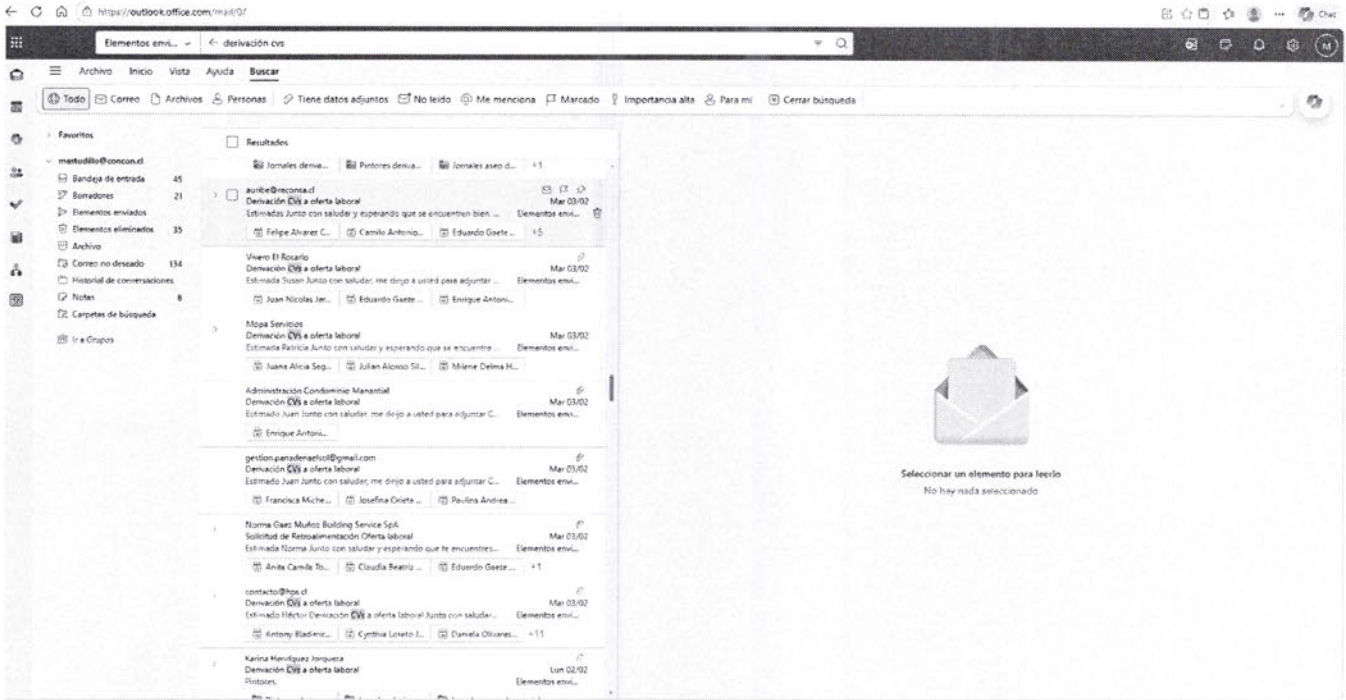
https://outlook.office.com/mail/0/

Chat

Elementos envi... ⌄ ← derivación cvs

Archivo Inicio Vista Ayuda Buscar

Todo Correo Archivos Personas Tiene datos adjuntos No leído Me menciona Marcado Importancia alta Para mí Cerrar búsqueda

Favoritos

mastudillo@concon.cl

Bandeja de entrada 45

Borradores 21

Elementos enviados

Elementos eliminados 35

Archivo

Correo no deseado 134

Historial de conversaciones

Notas 6

Carpetas de búsqueda

Ir a Grupos

Resultados

Jornales deriva... Pintores deriva... Jornales aseo d... +1

auribe@reconsa.cl
Derivación CVs a oferta laboral Mar 03/02
Estimadas Junto con saludar y esperando que se encuentren bien ... Elementos envi...
Felipe Alvarez C... Camilo Antonio... Eduardo Gaete ... +5

Vivero El Rosario
Derivación CVs a oferta laboral Mar 03/02
Estimada Susan Junto con saludar, me dirijo a usted para adjuntar ... Elementos envi...
Juan Nicolas Jer... Eduardo Gaete ... Enrique Antoni...

Mopa Servicios
Derivación CVs a oferta laboral Mar 03/02
Estimada Patricia Junto con saludar y esperando que se encuentre ... Elementos envi...
Juana Alicia Seg... Julian Alonso Sil... Milene Delma H...

Administración Condominio Manantial
Derivación CVs a oferta laboral Mar 03/02
Estimado Juan Junto con saludar, me dirijo a usted para adjuntar C... Elementos envi...
Enrique Antoni...

gestion.panaderaelsol@gmail.com
Derivación CVs a oferta laboral Mar 03/02
Estimado Juan Junto con saludar, me dirijo a usted para adjuntar C... Elementos envi...
Francisca Miche... Josefina Oriete ... Paulina Andrea ...

Norma Gaez Muñoz Building Service SpA
Solicitud de Retroalimentación Oferta laboral Mar 03/02
Estimada Norma Junto con saludar y esperando que te encuentres... Elementos envi...
Anita Camila To... Claudia Beatriz ... Eduardo Gaete ... +1

contacto@hps.cl
Derivación CVs a oferta laboral Mar 03/02
Estimado Héctor Derivación CVs a oferta laboral Junto con saludar... Elementos envi...
Antony Bladimir... Cynthia Loreto J... Daniela Olivares... +11

Karina Henríquez Jorquera
Derivación CVs a oferta laboral Lun 02/02
Pintores. Elementos envi...

Seleccionar un elemento para leerlo
No hay nada seleccionado